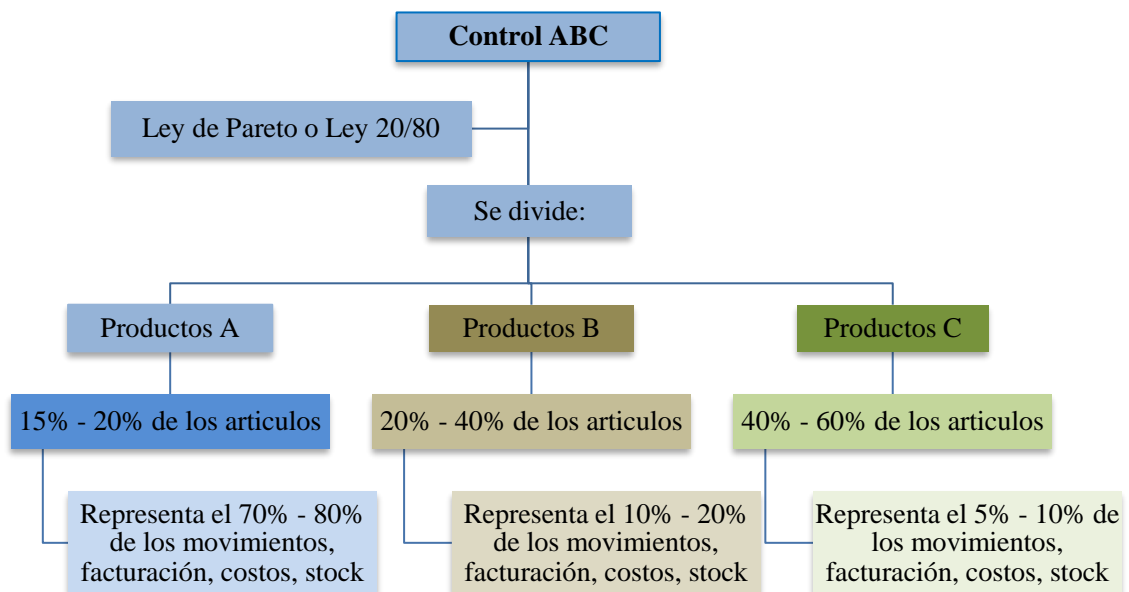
Control ABC

Ley de Pareto o Ley 20/80

Se divide:

Productos A

Productos B

Productos C

15% - 20% de los articulos

20% - 40% de los articulos

40% - 60% de los articulos

Representa el 70% - 80% de los movimientos, facturación, costos, stock

Representa el 10% - 20% de los movimientos, facturación, costos, stock

Representa el 5% - 10% de los movimientos, facturación, costos, stock